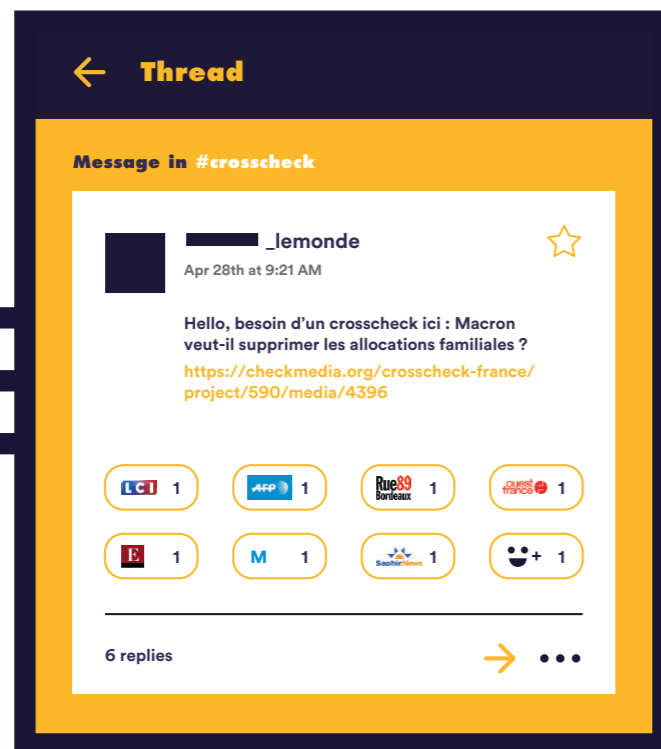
Thread

Message in #crosscheck

_lemonde
Apr 28th at 9:21 AM

Hello, besoin d'un crosscheck ici : Macron veut-il supprimer les allocations familiales ?
https://checkmedia.org/crosscheck-france/project/590/media/4396

LCI 1
AFP 1
Rue89 Bordeaux 1
ouest france 1
E 1
M 1
SaphirNews 1
+ 1

6 replies